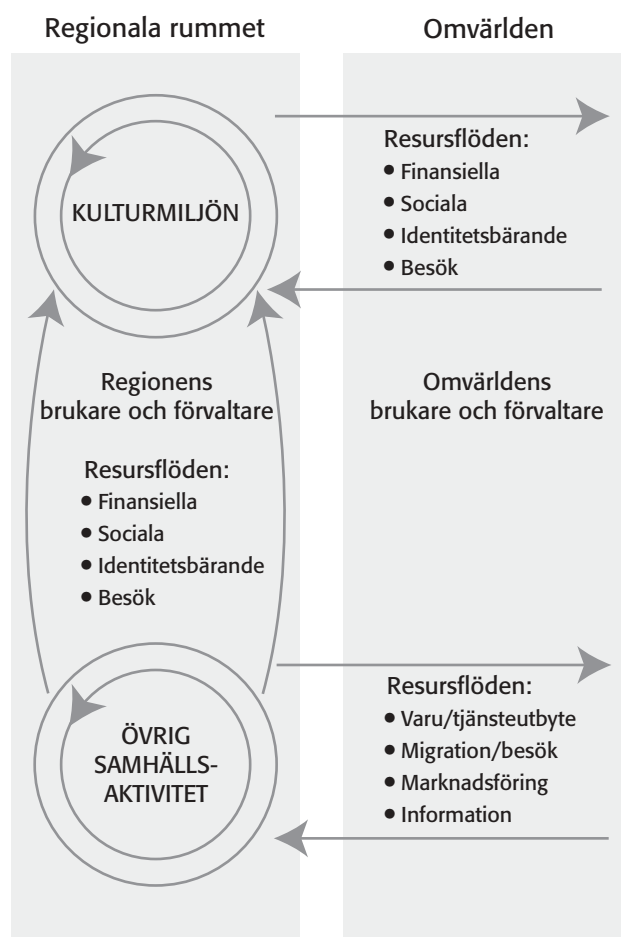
Regionala rummet

Omvärlden

Resursflöden:
• Finansiella
• Sociala
• Identitetsbärande
• Besök

KULTURMILJÖN

Regionens brukare och förvaltare

Omvärldens brukare och förvaltare

Resursflöden:
• Finansiella
• Sociala
• Identitetsbärande
• Besök

Resursflöden:
• Varu/tjänsteutbyte
• Migration/besök
• Marknadsföring
• Information

ÖVRIG SAMHÄLLS-AKTIVITET